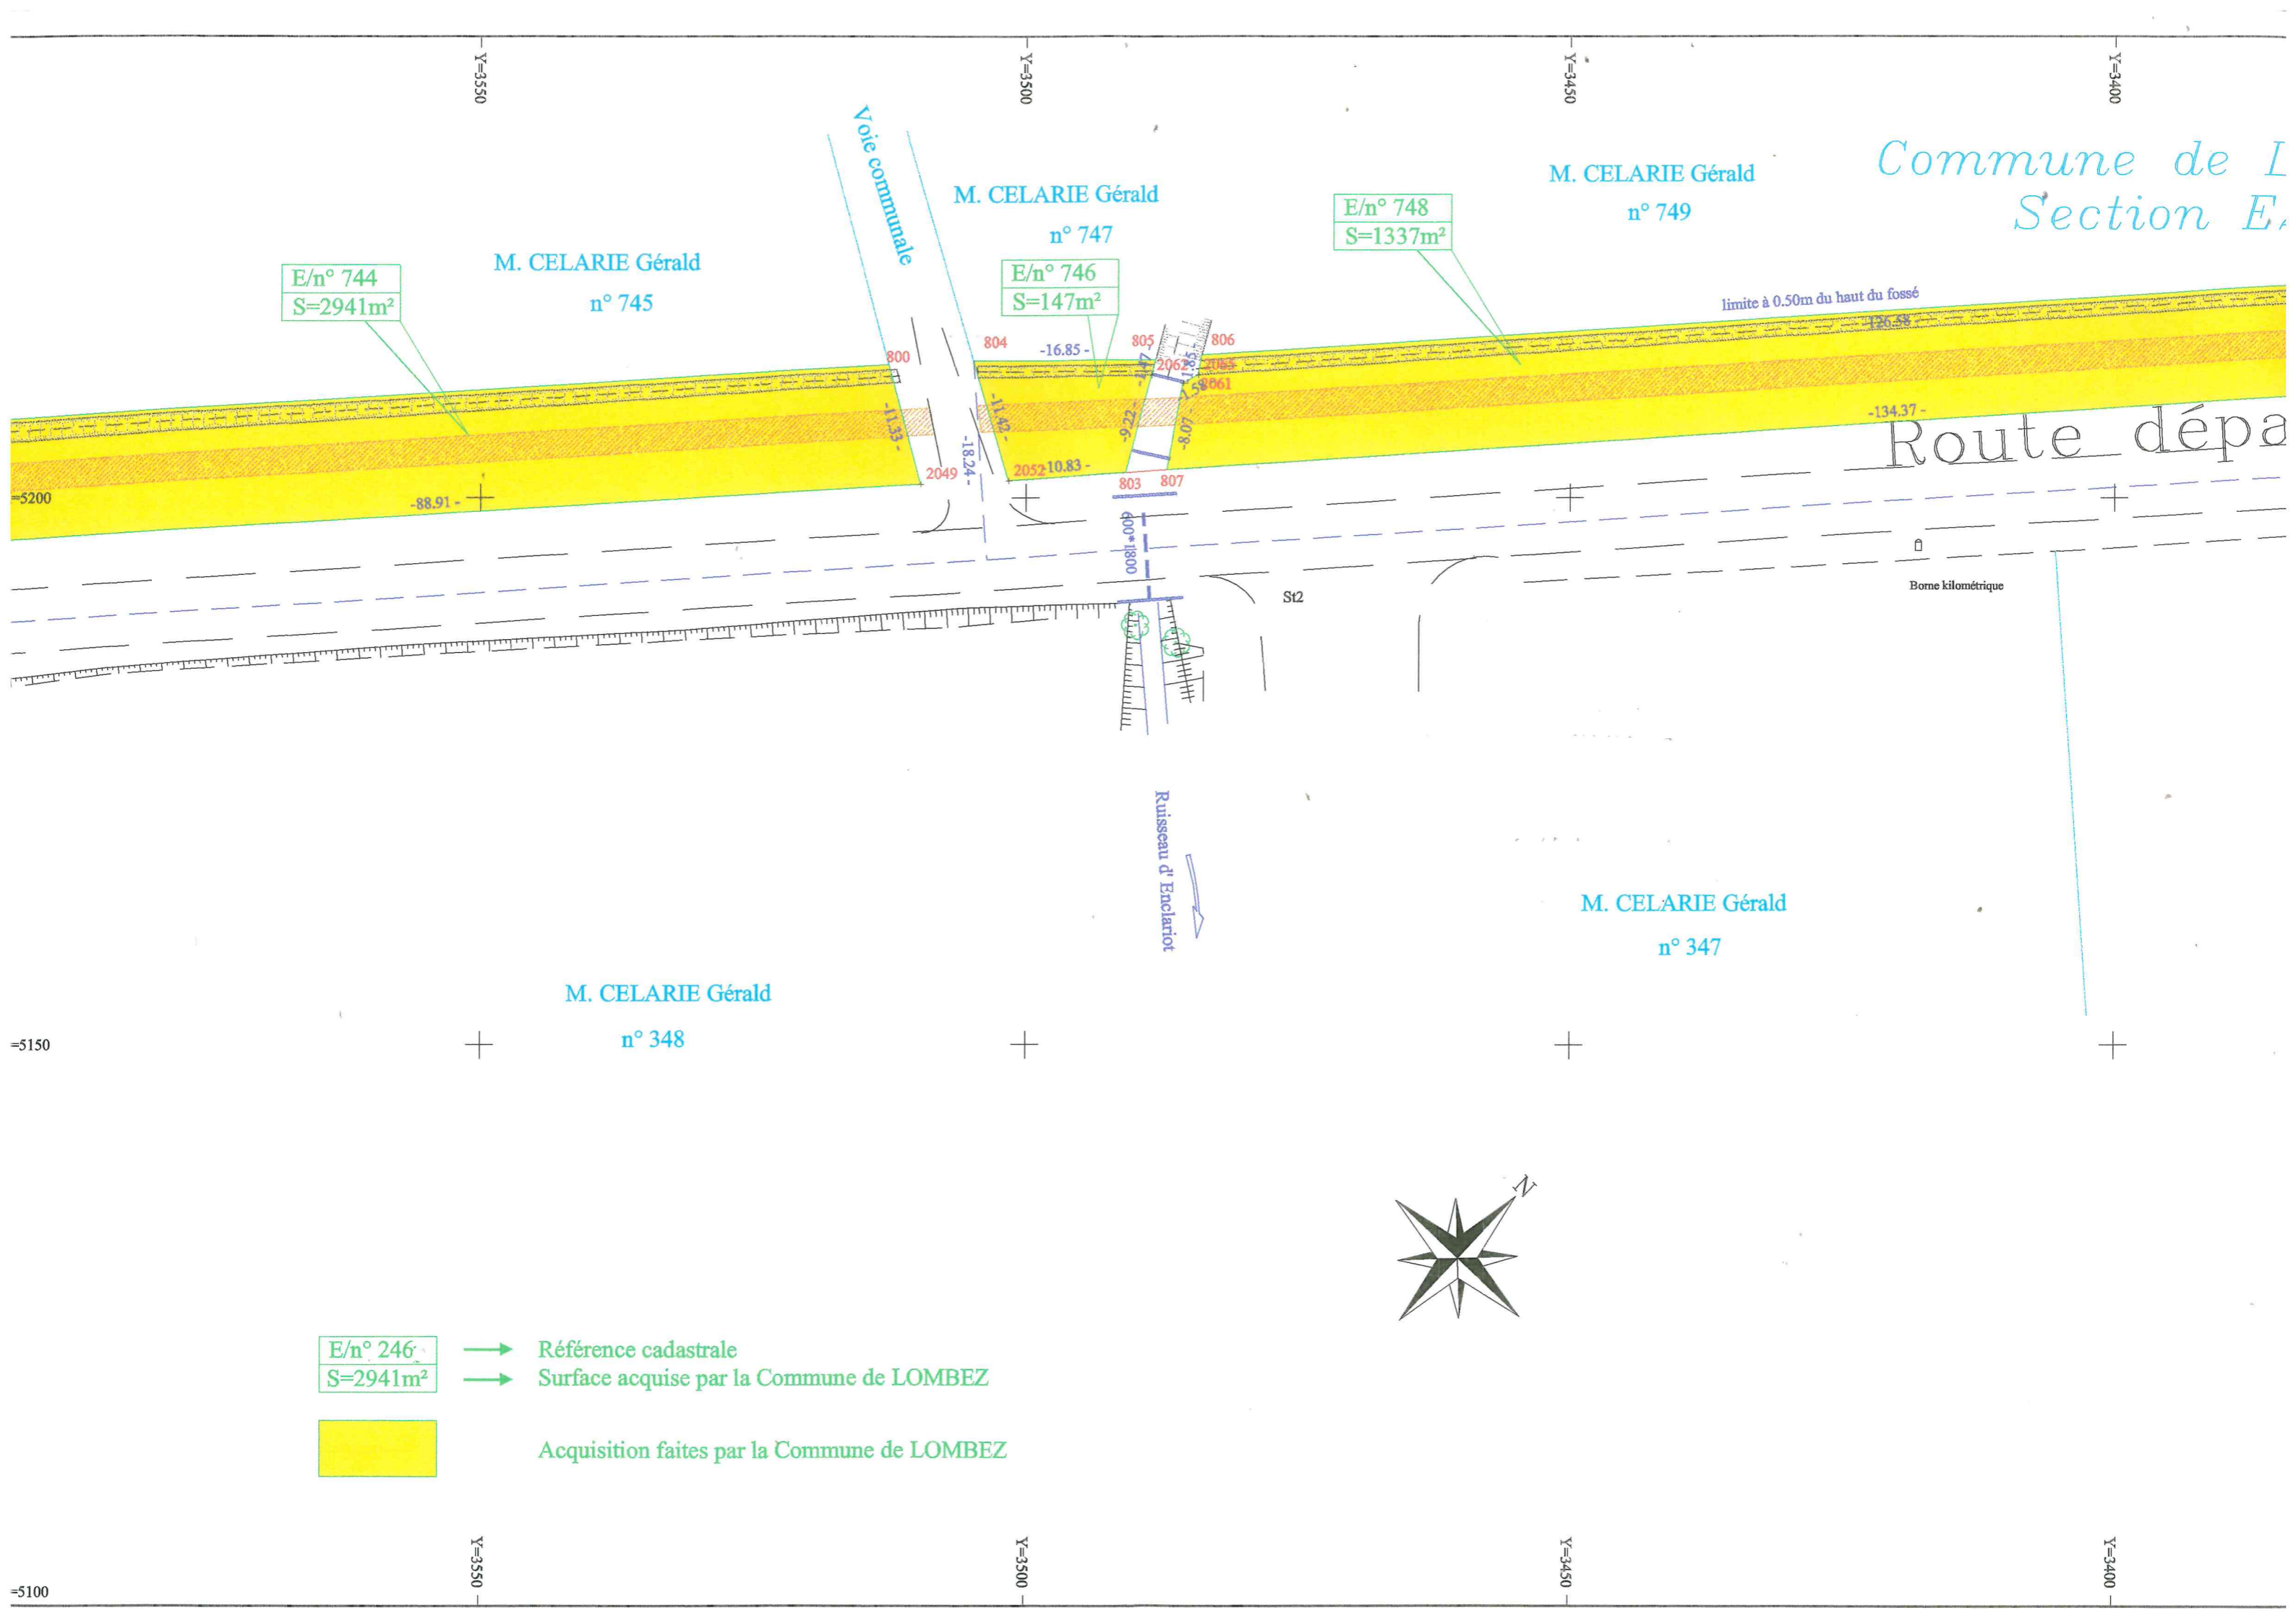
Y=3550
Y=3500
Y=3450
Y=3400

Commune de L
Section E

Voie communale

M. CELARIE Gérald
n° 747

M. CELARIE Gérald
n° 749

E/n° 748
S=1337m²

E/n° 744
S=2941m²

M. CELARIE Gérald
n° 745

E/n° 746
S=147m²

limite à 0.50m du haut du fossé

126.58

800
804
-16.85 -
805
806
2062
2063
2061
-11.33 -
-11.42 -
-18.24 -
-9.22 -
-8.07 -
-1.47
1.85
1.58
-134.37 -

Route dépa

=5200
-88.91 -
2049
2052
-10.83 -
803
807

600*1800

St2

Borne kilométrique

Ruisseau d' Enclariot

M. CELARIE Gérald
n° 347

M. CELARIE Gérald
n° 348

=5150

N

E/n° 246
S=2941m²
Référence cadastrale
Surface acquise par la Commune de LOMBEZ

Acquisition faites par la Commune de LOMBEZ

Y=3550
Y=3500
Y=3450
Y=3400
=5100